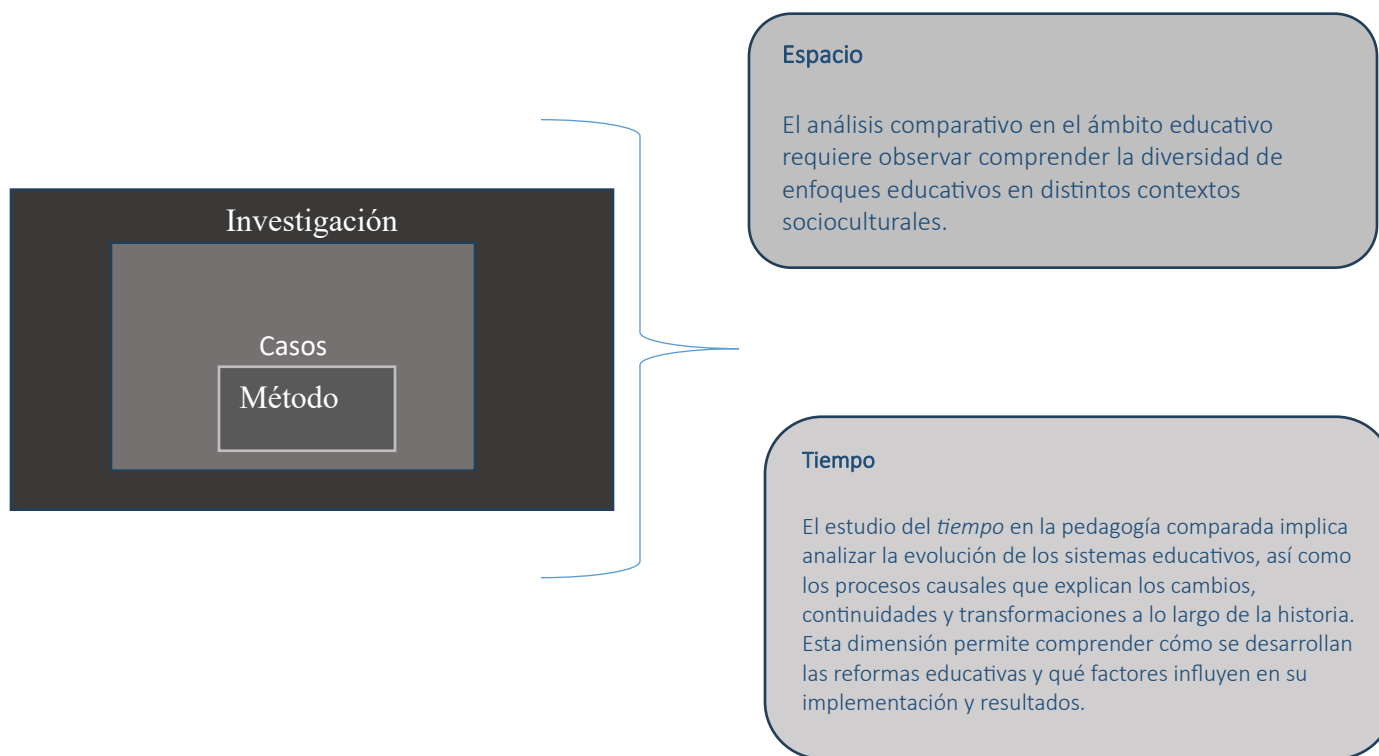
Investigación

Casos

Método

Espacio

El análisis comparativo en el ámbito educativo requiere observar comprender la diversidad de enfoques educativos en distintos contextos socioculturales.

Tiempo

El estudio del *tiempo* en la pedagogía comparada implica analizar la evolución de los sistemas educativos, así como los procesos causales que explican los cambios, continuidades y transformaciones a lo largo de la historia. Esta dimensión permite comprender cómo se desarrollan las reformas educativas y qué factores influyen en su implementación y resultados.